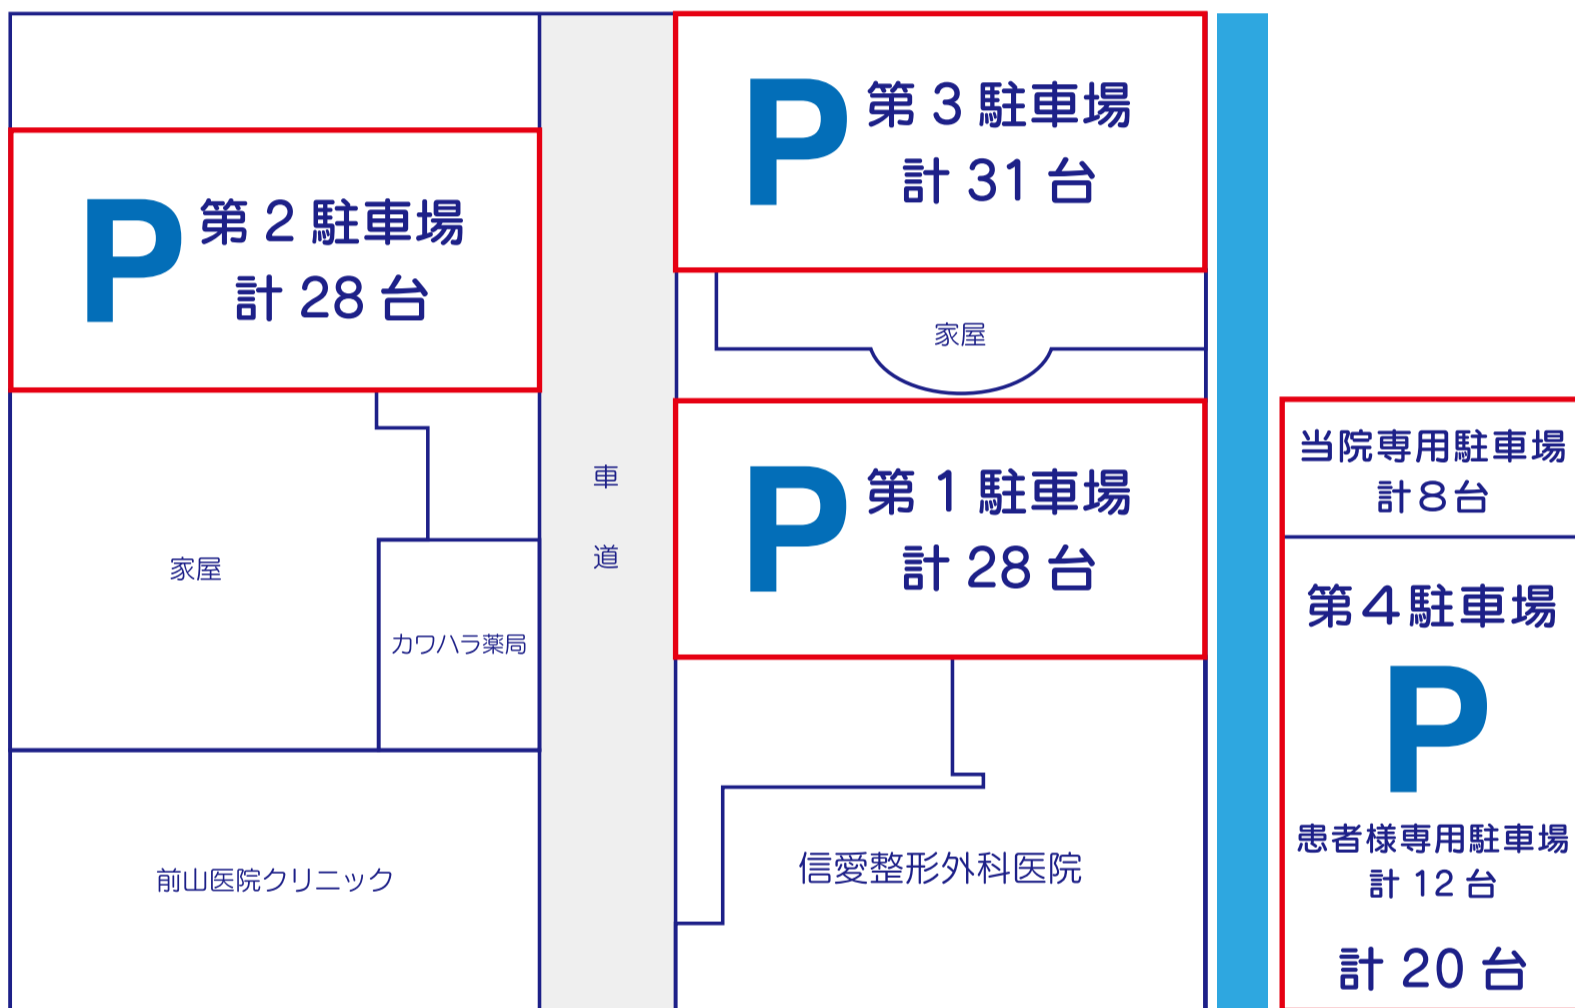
P 第２駐車場
計 28 台

P 第３駐車場
計 31 台

家屋

車
道

P 第１駐車場
計 28 台

当院専用駐車場
計８台

第４駐車場
P
患者様専用駐車場
計 12 台
計 20 台

家屋

カワハラ薬局

前山医院クリニック

信愛整形外科医院